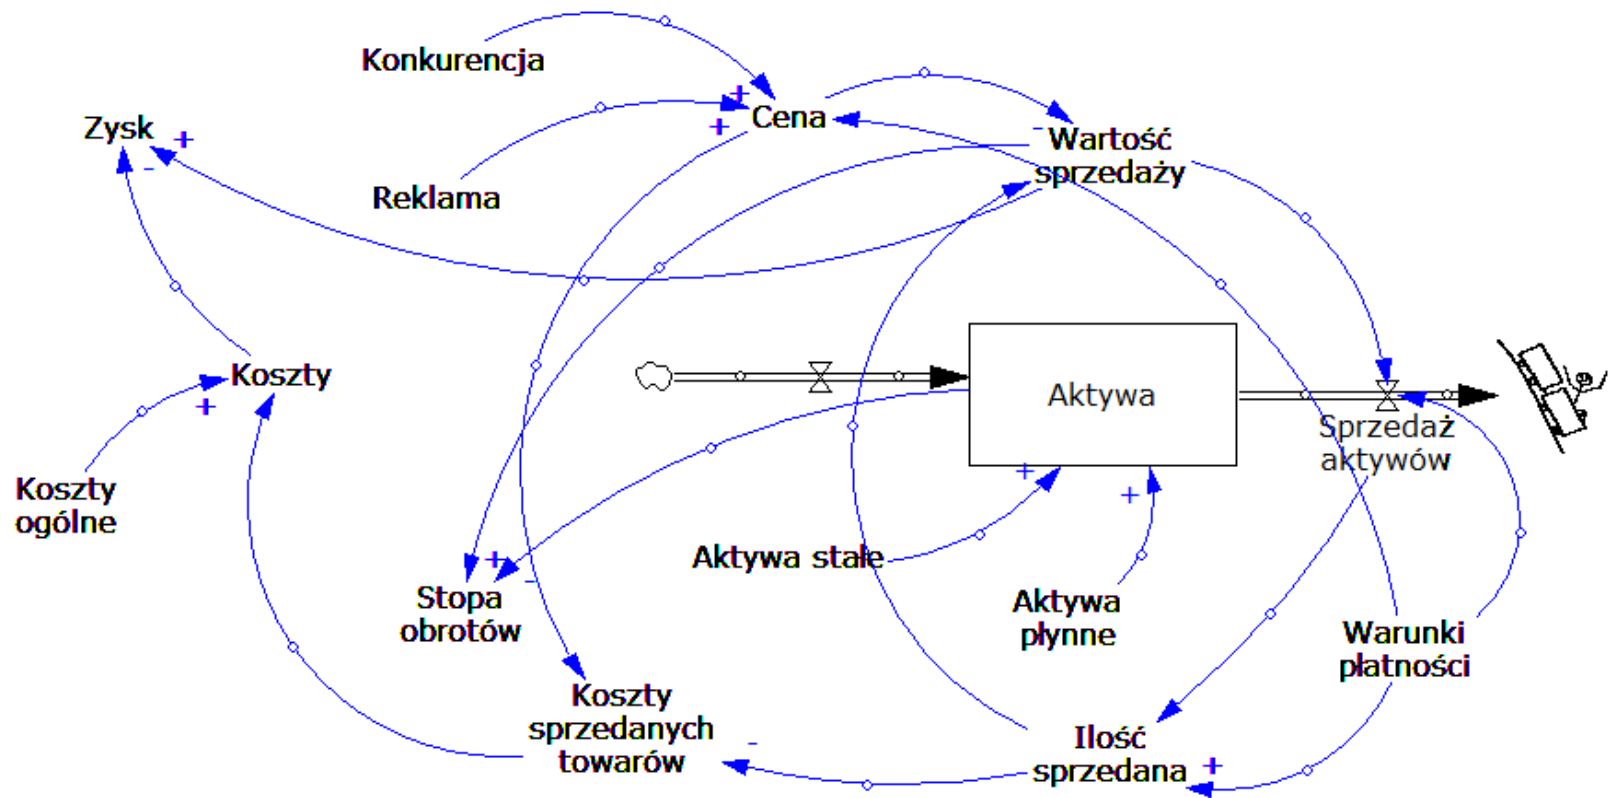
Konkurencja

Zysk

Cena

Wartość sprzedaży

Reklama

Koszty

Aktywa

Sprzedaż aktywów

Koszty ogólne

Aktywa stałe

Stopa obrotów

Aktywa płynne

Warunki płatności

Koszty sprzedanych towarów

Ilość sprzedana

+
+
+
-
+
+
+
+
-
-
+